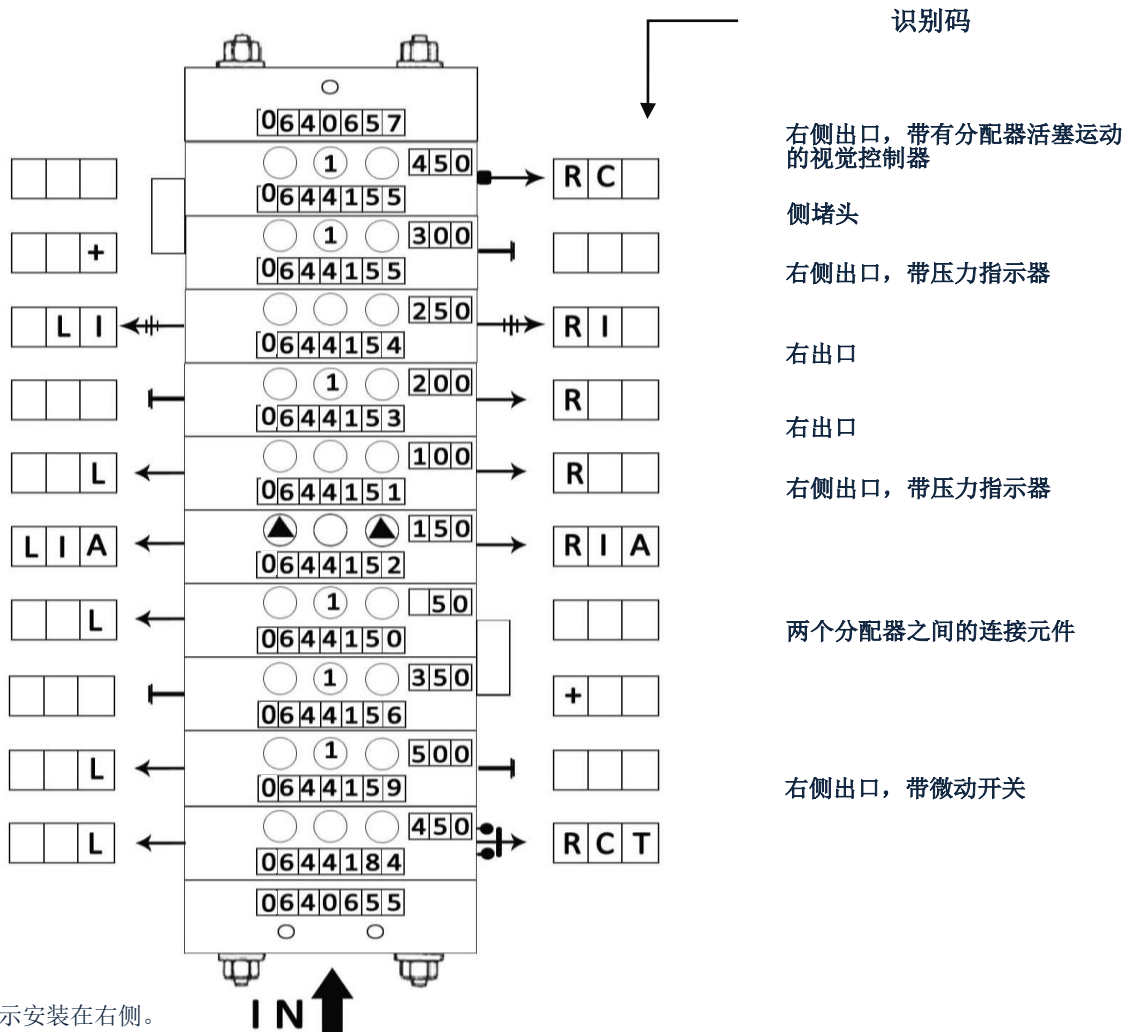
识别码

0640657

|  |  |  |
|---|---|---|
|  |  |  |

1 450
0644155

| R | C |  |
|---|---|---|

右侧出口，带有分配器活塞运动的视觉控制器

|  |  | + |
|---|---|---|

1 300
0644155

|  |  |  |
|---|---|---|

侧堵头

|  | L | I |
|---|---|---|

250
0644154

| R | I |  |
|---|---|---|

右侧出口，带压力指示器

|  |  |  |
|---|---|---|

1 200
0644153

| R |  |  |
|---|---|---|

右出口

|  |  | L |
|---|---|---|

100
0644151

| R |  |  |
|---|---|---|

右出口

| L | I | A |
|---|---|---|

150
0644152

| R | I | A |
|---|---|---|

右侧出口，带压力指示器

|  |  | L |
|---|---|---|

1 50
0644150

|  |  |  |
|---|---|---|

两个分配器之间的连接元件

|  |  |  |
|---|---|---|

1 350
0644156

| + |  |  |
|---|---|---|

|  |  | L |
|---|---|---|

1 500
0644159

|  |  |  |
|---|---|---|

|  |  | L |
|---|---|---|

450
0644184

| R | C | T |
|---|---|---|

右侧出口，带微动开关

0640655

示安装在右侧。

IN